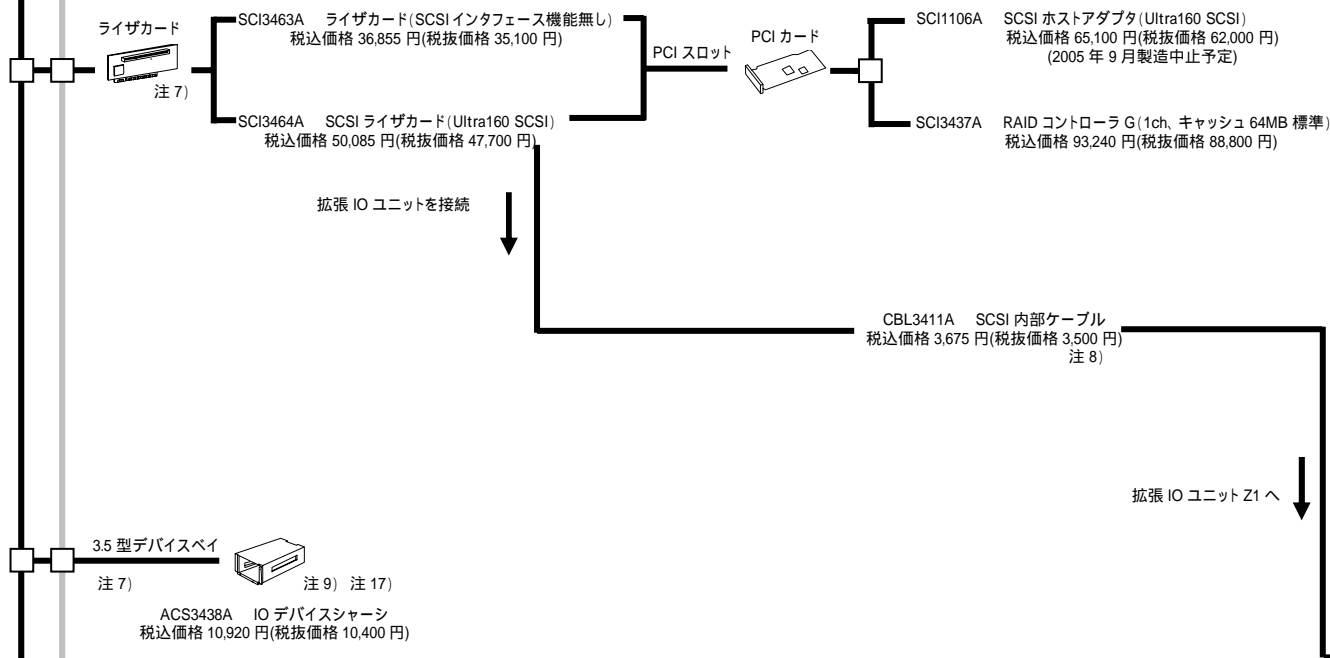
ライザカード

注 7)

SCI3463A　ライザカード(SCSIインタフェース機能無し)
税込価格 36,855 円(税抜価格 35,100 円)

SCI3464A　SCSI ライザカード(Ultra160 SCSI)
税込価格 50,085 円(税抜価格 47,700 円)

PCI スロット

PCI カード

SCI1106A　SCSI ホストアダプタ(Ultra160 SCSI)
税込価格 65,100 円(税抜価格 62,000 円)
(2005 年 9 月製造中止予定)

SCI3437A　RAID コントローラ G(1ch、キャッシュ 64MB 標準)
税込価格 93,240 円(税抜価格 88,800 円)

拡張 IO ユニットを接続

CBL3411A　SCSI 内部ケーブル
税込価格 3,675 円(税抜価格 3,500 円)
注 8)

拡張 IO ユニット Z1 へ

3.5 型デバイスベイ

注 7)

注 9)　注 17)

ACS3438A　IO デバイスシャーシ
税込価格 10,920 円(税抜価格 10,400 円)